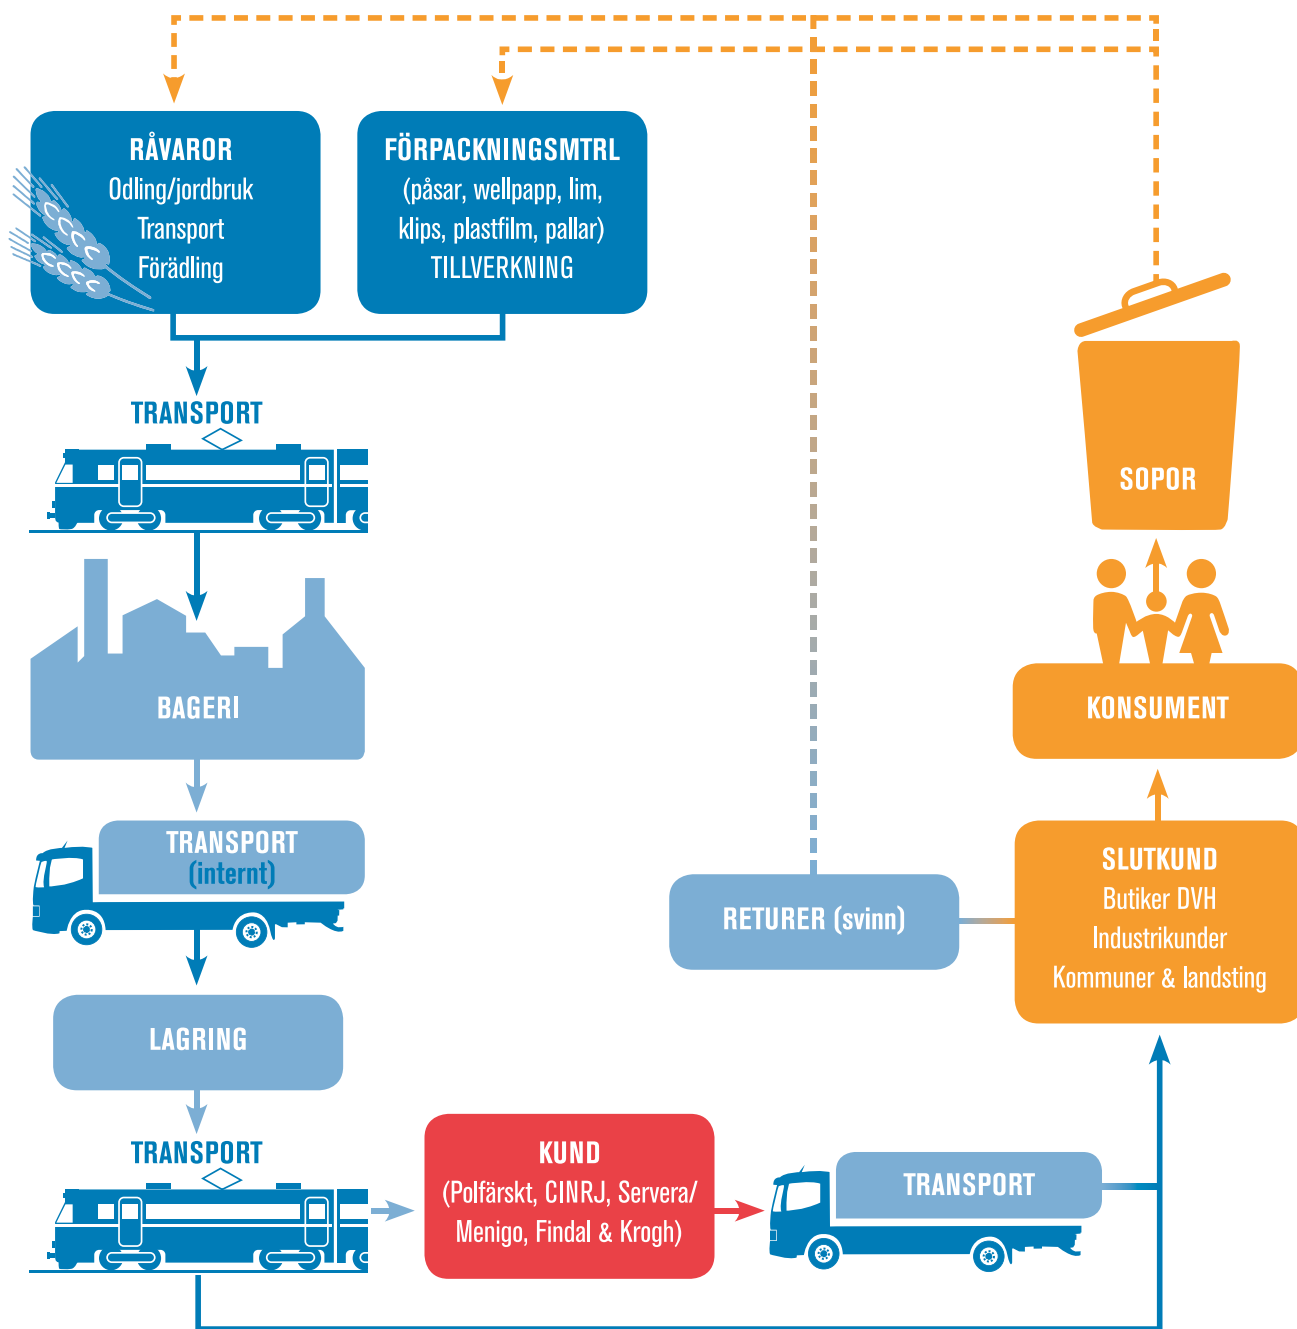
RÅVAROR
Odling/jordbruk
Transport
Förädling

FÖRPACKNINGSMTRL
(påsar, wellpapp, lim, klips, plastfilm, pallar)
TILLVERKNING

TRANSPORT

BAGERI

TRANSPORT
(internt)

LAGRING

TRANSPORT

KUND
(Polfärskt, CINRJ, Servera/ Menigo, Findal & Krogh)

TRANSPORT

SOPOR

KONSUMENT

SLUTKUND
Butiker DVH
Industrikunder
Kommuner & landsting

RETURER (svinn)